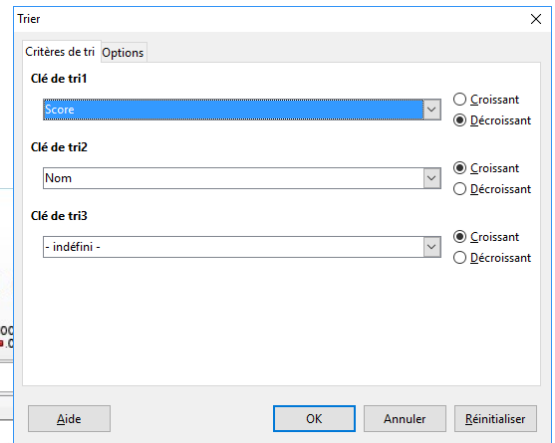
Trier

Critères de tri Options

Clé de tri1

Score

Croissant

Décroissant

Clé de tri2

Nom

Croissant

Décroissant

Clé de tri3

- indéfini -

Croissant

Décroissant

Aide

OK

Annuler

Réinitialiser